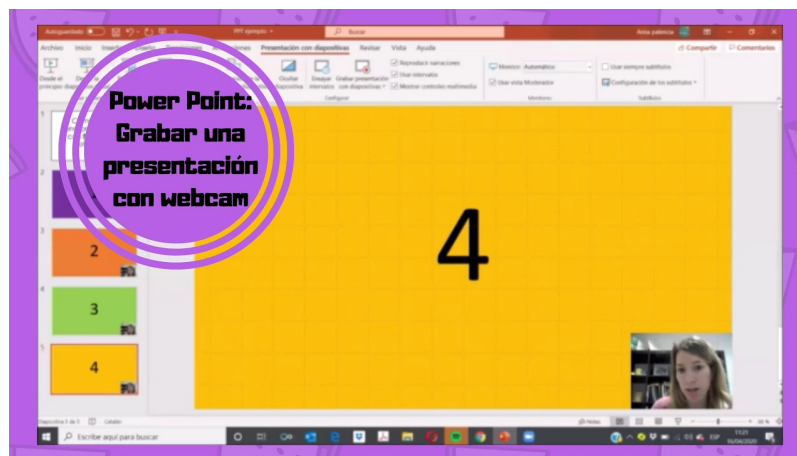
Autoguardado
PPT ejemplo
Buscar
Anna palencia
Archivo Inicio Insertar
Presentación con diapositivas Revisar Vista Ayuda
Compartir Comentarios
Desde el principio
Ocultar diapositiva
Ensayar intervalos
Grabar presentación con diapositivas
Reproducir narraciones
Usar intervalos
Mostrar controles multimedia
Configurar
Monitor: Automático
Usar vista Moderador
Monitores
Usar siempre subtítulos
Configuración de los subtítulos
Subtítulos

Power Point: Grabar una presentación con webcam

4

2
3
4

Diapositiva 5 de 5
Notas
Escribe aquí para buscar